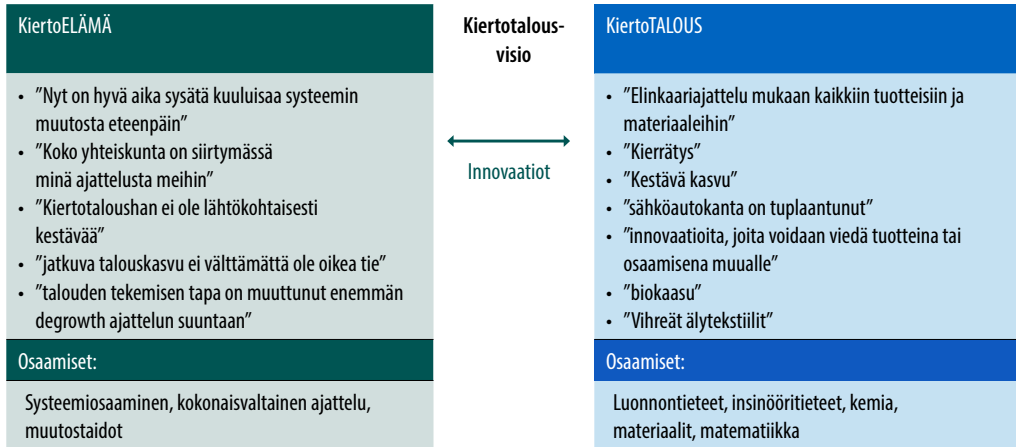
KiertoELÄMÄ

• ”Nyt on hyvä aika sysätä kuuluisaa systeemin muutosta eteenpäin”
• ”Koko yhteiskunta on siirtymässä minä ajattelusta meihin”
• ”Kiertotaloushan ei ole lähtökohtaisesti kestävää”
• ”jatkuva talouskasvu ei välttämättä ole oikea tie”
• ”talouden tekemisen tapa on muuttunut enemmän degrowth ajattelun suuntaan”

Osaamiset:

Systeemiosaaminen, kokonaisvaltainen ajattelu, muutostaidot

Kiertotalous-visio

Innovaatiot

KiertoTALOUS

• ”Elinkaariajattelu mukaan kaikkiin tuotteisiin ja materiaaleihin”
• ”Kierrätys”
• ”Kestävä kasvu”
• ”sähköautokanta on tuplaantunut”
• ”innovaatioita, joita voidaan viedä tuotteina tai osaamisena muualle”
• ”biokaasu”
• ”Vihreät älytekstiilit”

Osaamiset:

Luonnontieteet, insinööritieteet, kemia, materiaalit, matematiikka